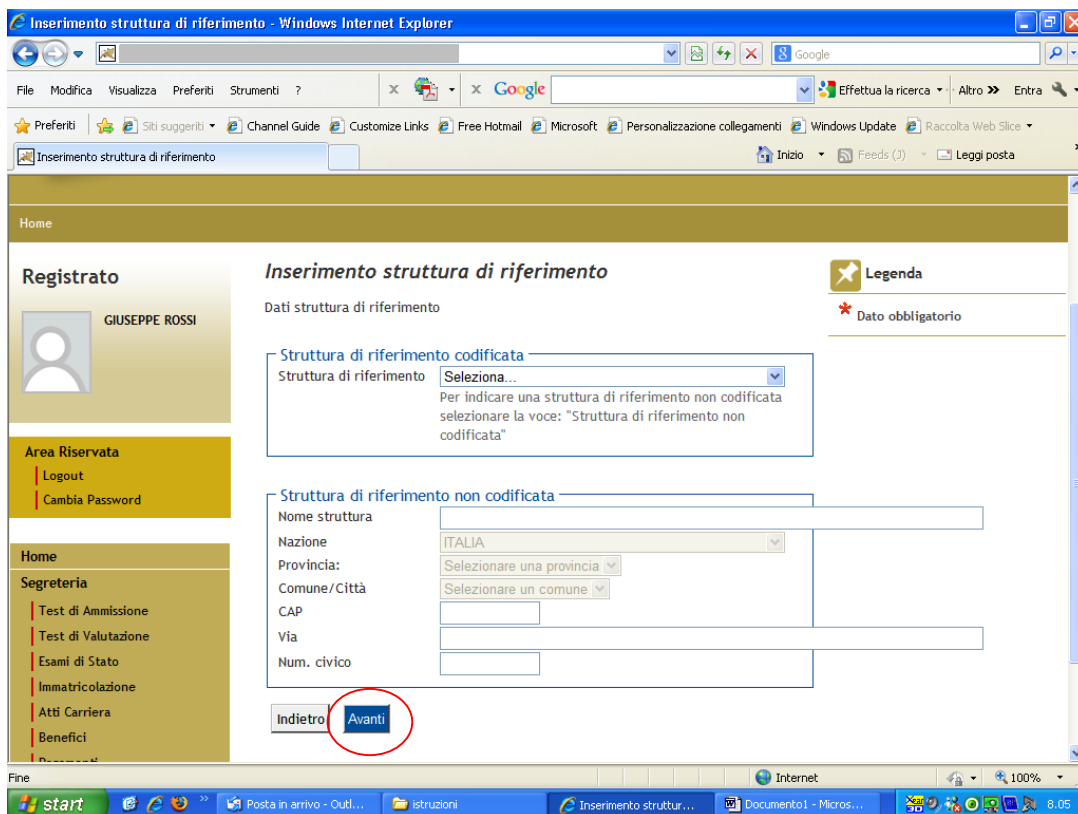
Inserimento struttura di riferimento - Windows Internet Explorer

Google

File Modifica Visualizza Preferiti Strumenti ?

Google Effettua la ricerca Altro » Entra

Preferiti Siti suggeriti Channel Guide Customize Links Free Hotmail Microsoft Personalizzazione collegamenti Windows Update Raccolta Web Slice

Inserimento struttura di riferimento

Inizio Feeds (J) Leggi posta

Home

Registrato

GIUSEPPE ROSSI

Area Riservata
Logout
Cambia Password

Home
Segreteria
Test di Ammissione
Test di Valutazione
Esami di Stato
Immatricolazione
Atti Carriera
Benefici
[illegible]

Inserimento struttura di riferimento

Dati struttura di riferimento

Struttura di riferimento codificata
Struttura di riferimento Seleziona...
Per indicare una struttura di riferimento non codificata selezionare la voce: "Struttura di riferimento non codificata"

Struttura di riferimento non codificata
Nome struttura
Nazione ITALIA
Provincia: Selezionare una provincia
Comune/Città Selezionare un comune
CAP
Via
Num. civico

Indietro Avanti

Legenda
* Dato obbligatorio

Fine Internet 100%

start Posta in arrivo - Outl... istruzioni Inserimento struttur... Documento1 - Micros... 8.05